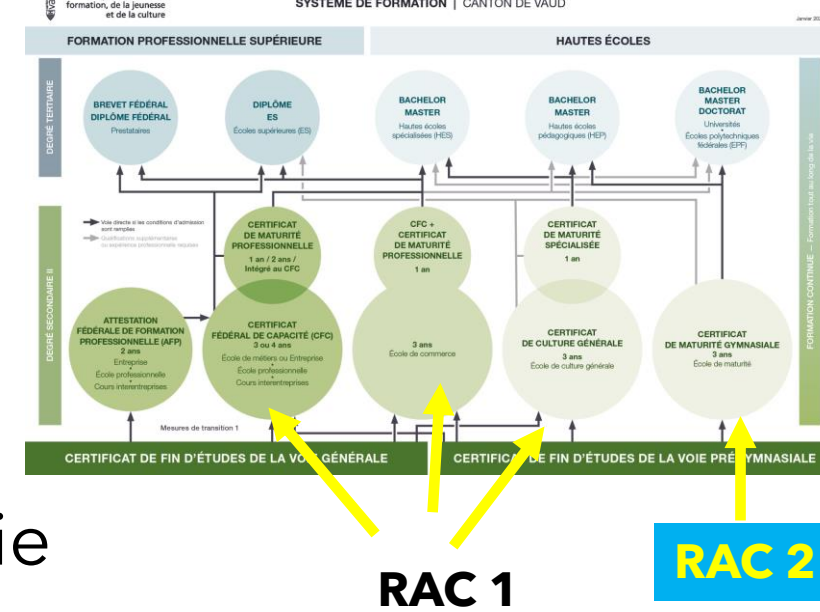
formation, de la jeunesse et de la culture

SYSTÈME DE FORMATION | CANTON DE VAUD

Janvier 20

FORMATION PROFESSIONNELLE SUPÉRIEURE

HAUTES ÉCOLES

DEGRÉ TERTIAIRE

BREVET FÉDÉRAL DIPLÔME FÉDÉRAL
Prestataires

DIPLÔME ES
Écoles supérieures (ES)

BACHELOR MASTER
Hautes écoles spécialisées (HES)

BACHELOR MASTER
Hautes écoles pédagogiques (HEP)

BACHELOR MASTER DOCTORAT
Universités
Écoles polytechniques fédérales (EPF)

FORMATION CONTINUE — Formation tout au long de la vie

DEGRÉ SECONDAIRE II

Voie directe si les conditions d'admission sont remplies
Qualifications supplémentaires ou expérience professionnelle requises

CERTIFICAT DE MATURITÉ PROFESSIONNELLE
1 an / 2 ans / Intégré au CFC

CFC + CERTIFICAT DE MATURITÉ PROFESSIONNELLE
1 an

CERTIFICAT DE MATURITÉ SPÉCIALISÉE
1 an

ATTESTATION FÉDÉRALE DE FORMATION PROFESSIONNELLE (AFP)
2 ans
Entreprise
École professionnelle
Cours interentreprises

CERTIFICAT FÉDÉRAL DE CAPACITÉ (CFC)
3 ou 4 ans
École de métiers ou Entreprise
École professionnelle
Cours interentreprises

3 ans
École de commerce

CERTIFICAT DE CULTURE GÉNÉRALE
3 ans
École de culture générale

CERTIFICAT DE MATURITÉ GYMNASIALE
3 ans
École de maturité

Mesures de transition 1

CERTIFICAT DE FIN D'ÉTUDES DE LA VOIE GÉNÉRALE

CERTIFICAT DE FIN D'ÉTUDES DE LA VOIE PRÉ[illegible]GYMNASIALE

ie

RAC 1

RAC 2